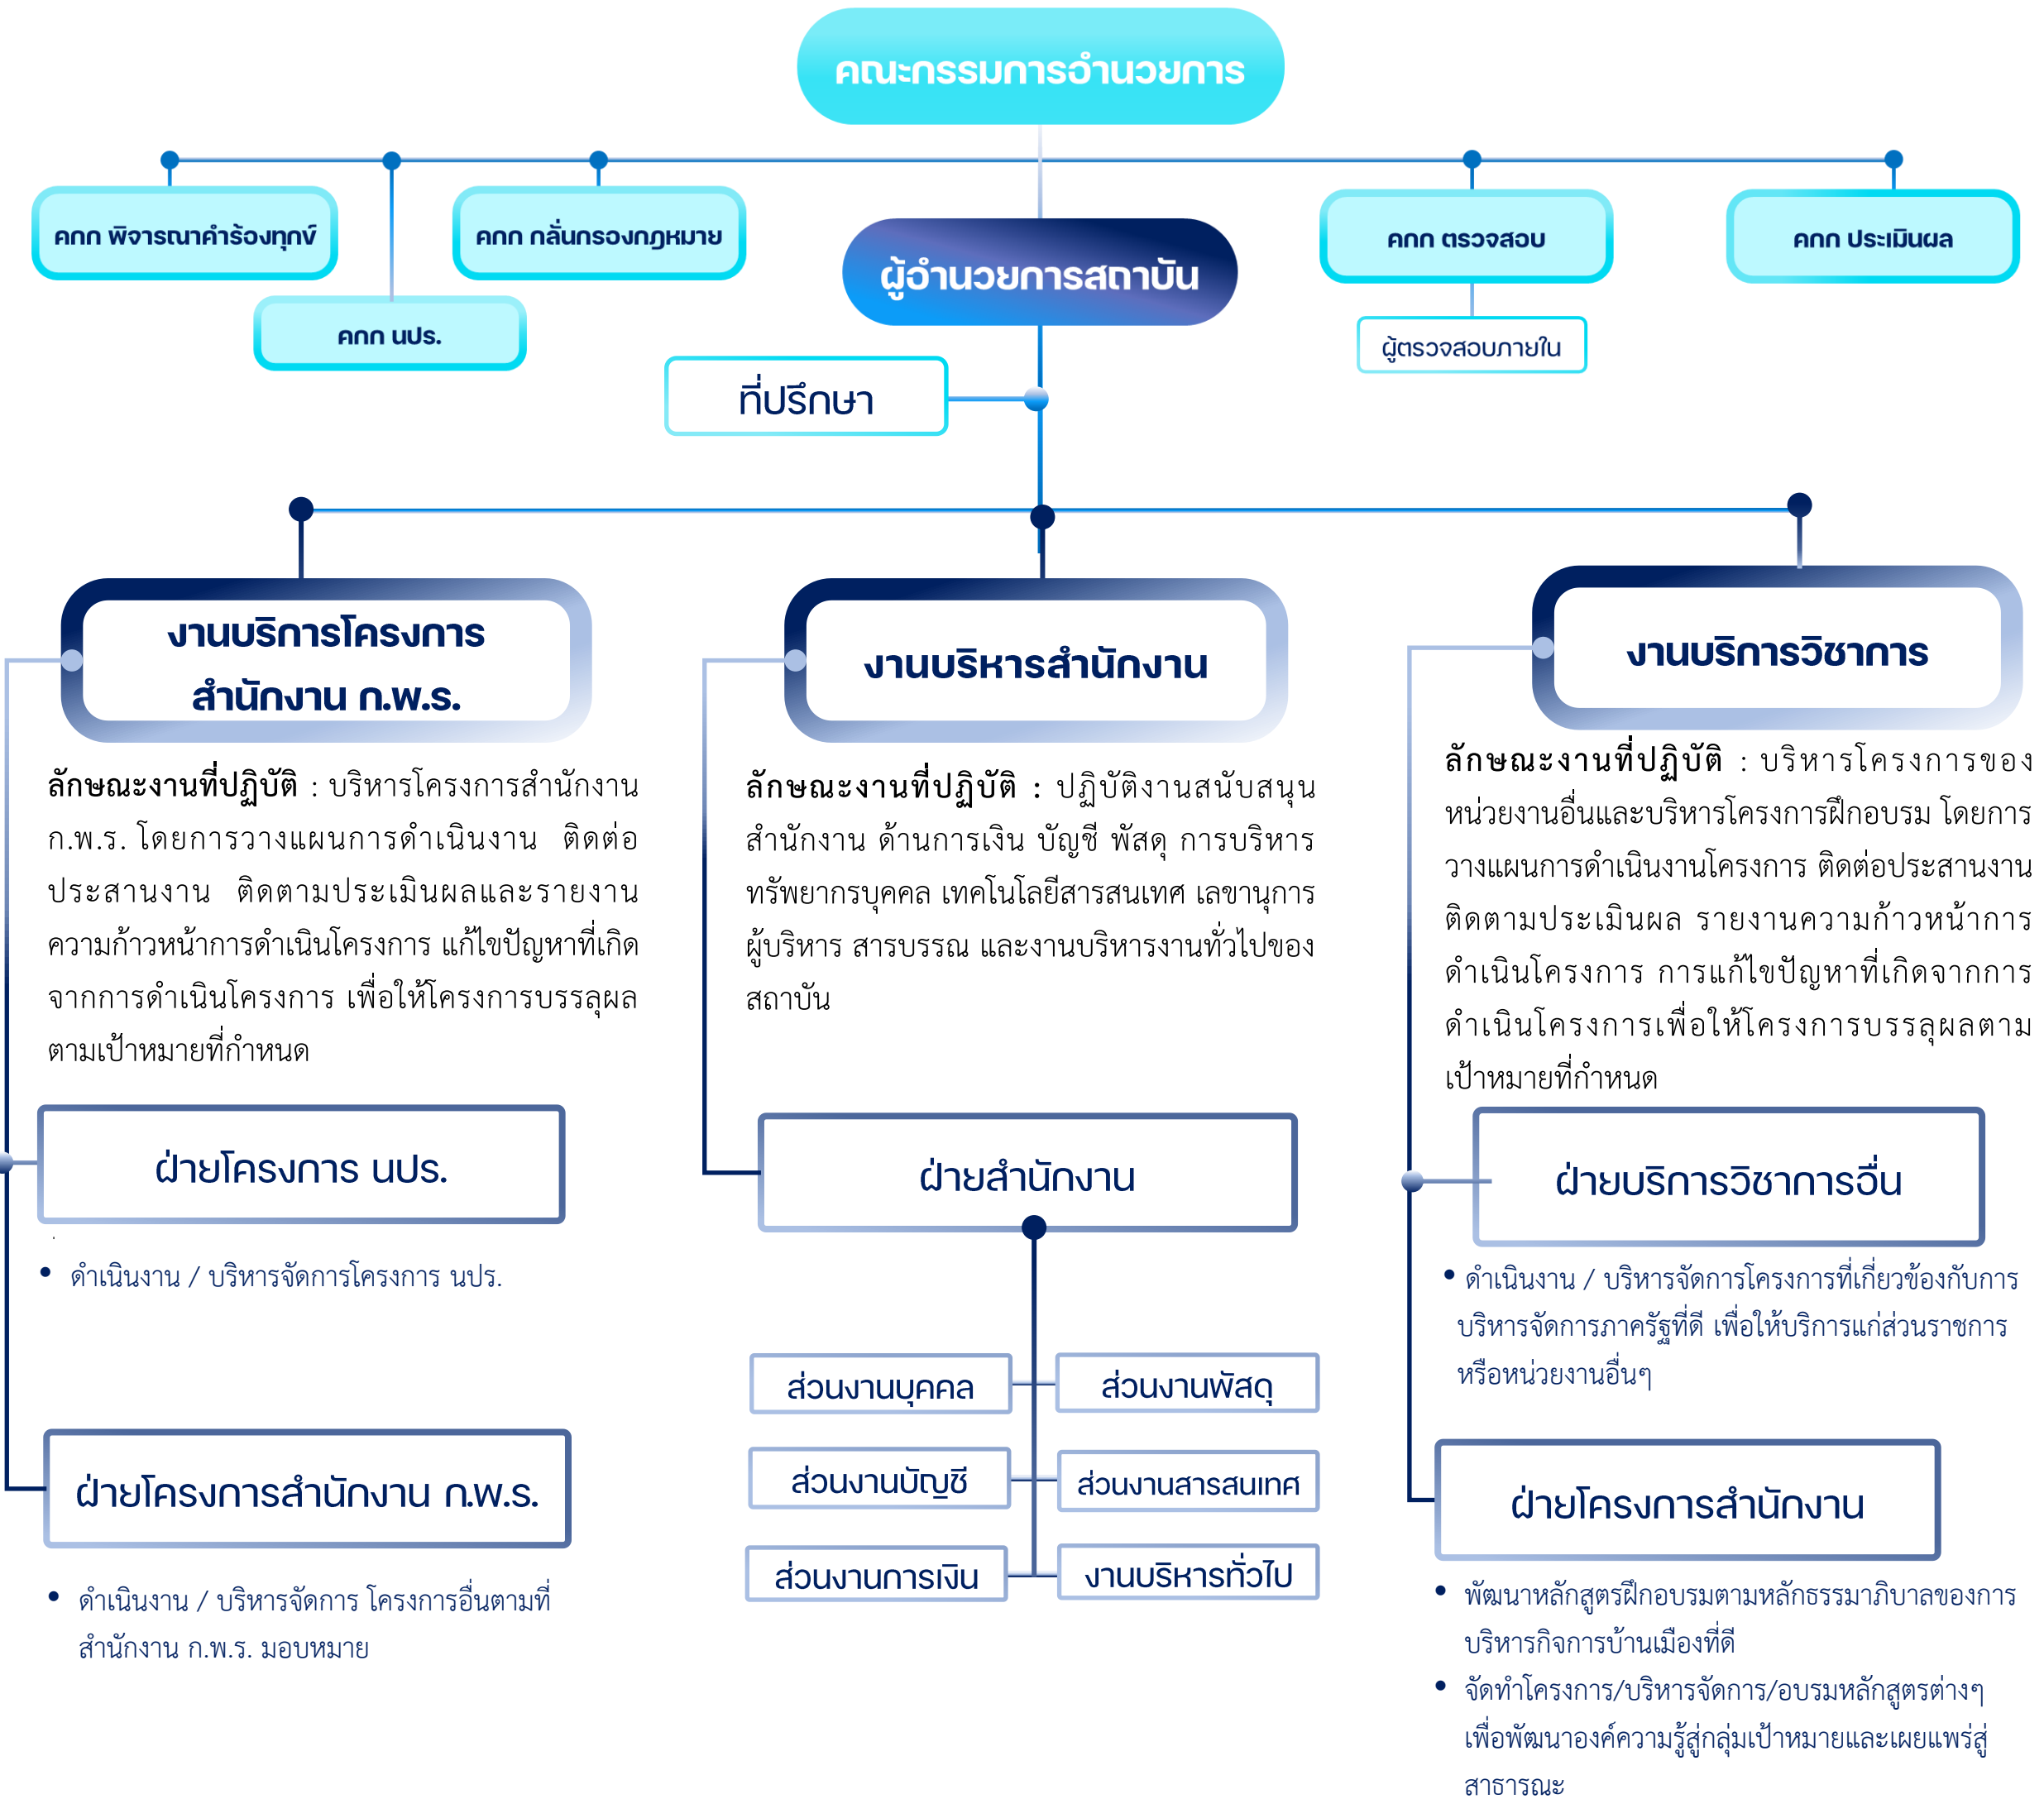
คณะกรรมการอำนวยการ

คกก พิจารณาคำร้องทุกข์

คกก นปร.

คกก กลั่นกรองกฎหมาย

ผู้อำนวยการสถาบัน

คกก ตรวจสอบ

ผู้ตรวจสอบภายใน

คกก ประเมินผล

ที่ปรึกษา

งานบริการโครงการ สำนักงาน ก.พ.ร.

ลักษณะงานที่ปฏิบัติ : บริหารโครงการสำนักงาน ก.พ.ร. โดยการวางแผนการดำเนินงาน ติดต่อประสานงาน ติดตามประเมินผลและรายงานความก้าวหน้าการดำเนินโครงการ แก้ไขปัญหาที่เกิดจากการดำเนินโครงการ เพื่อให้โครงการบรรลุผลตามเป้าหมายที่กำหนด

ฝ่ายโครงการ นปร.

• ดำเนินงาน / บริหารจัดการโครงการ นปร.

ฝ่ายโครงการสำนักงาน ก.พ.ร.

• ดำเนินงาน / บริหารจัดการ โครงการอื่นตามที่สำนักงาน ก.พ.ร. มอบหมาย

งานบริหารสำนักงาน

ลักษณะงานที่ปฏิบัติ : ปฏิบัติงานสนับสนุนสำนักงาน ด้านการเงิน บัญชี พัสดุ การบริหารทรัพยากรบุคคล เทคโนโลยีสารสนเทศ เลขานุการผู้บริหาร สารบรรณ และงานบริหารงานทั่วไปของสถาบัน

ฝ่ายสำนักงาน

ส่วนงานบุคคล

ส่วนงานพัสดุ

ส่วนงานบัญชี

ส่วนงานสารสนเทศ

ส่วนงานการเงิน

งานบริหารทั่วไป

งานบริการวิชาการ

ลักษณะงานที่ปฏิบัติ : บริหารโครงการของหน่วยงานอื่นและบริหารโครงการฝึกอบรม โดยการวางแผนการดำเนินงานโครงการ ติดต่อประสานงาน ติดตามประเมินผล รายงานความก้าวหน้าการดำเนินโครงการ การแก้ไขปัญหาที่เกิดจากการดำเนินโครงการเพื่อให้โครงการบรรลุผลตามเป้าหมายที่กำหนด

ฝ่ายบริการวิชาการอื่น

• ดำเนินงาน / บริหารจัดการโครงการที่เกี่ยวข้องกับการบริหารจัดการภาครัฐที่ดี เพื่อให้บริการแก่ส่วนราชการหรือหน่วยงานอื่นๆ

ฝ่ายโครงการสำนักงาน

• พัฒนาหลักสูตรฝึกอบรมตามหลักธรรมาภิบาลของการบริหารกิจการบ้านเมืองที่ดี

• จัดทำโครงการ/บริหารจัดการ/อบรมหลักสูตรต่างๆ เพื่อพัฒนาองค์ความรู้สู่กลุ่มเป้าหมายและเผยแพร่สู่สาธารณะ